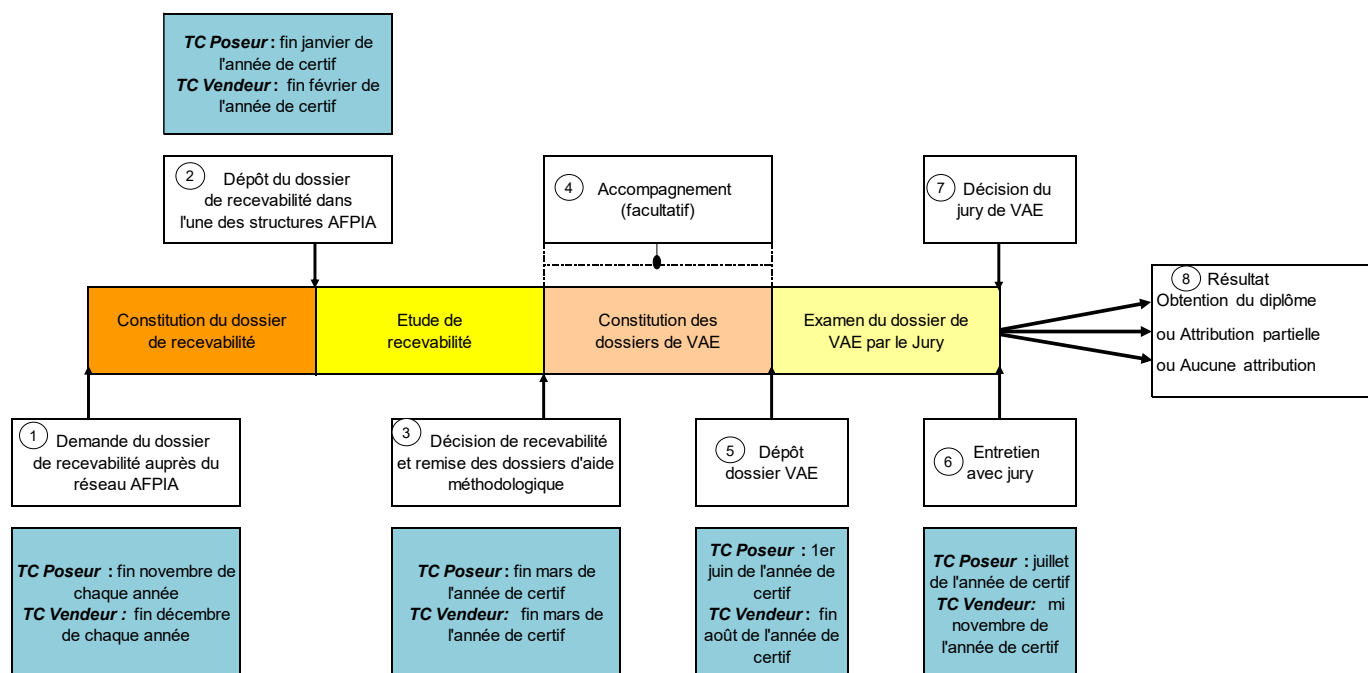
**TC Poseur :** fin janvier de l'année de certif
**TC Vendeur :** fin février de l'année de certif

2 Dépôt du dossier de recevabilité dans l'une des structures AFPIA

4 Accompagnement (facultatif)

7 Décision du jury de VAE

Constitution du dossier de recevabilité

Etude de recevabilité

Constitution des dossiers de VAE

Examen du dossier de VAE par le Jury

8 Résultat
Obtention du diplôme
ou Attribution partielle
ou Aucune attribution

1 Demande du dossier de recevabilité auprès du réseau AFPIA

3 Décision de recevabilité et remise des dossiers d'aide méthodologique

5 Dépôt dossier VAE

6 Entretien avec jury

**TC Poseur :** fin novembre de chaque année
**TC Vendeur :** fin décembre de chaque année

**TC Poseur :** fin mars de l'année de certif
**TC Vendeur:** fin mars de l'année de certif

**TC Poseur :** 1er juin de l'année de certif
**TC Vendeur :** fin août de l'année de certif

**TC Poseur :** juillet de l'année de certif
**TC Vendeur:** mi novembre de l'année de certif